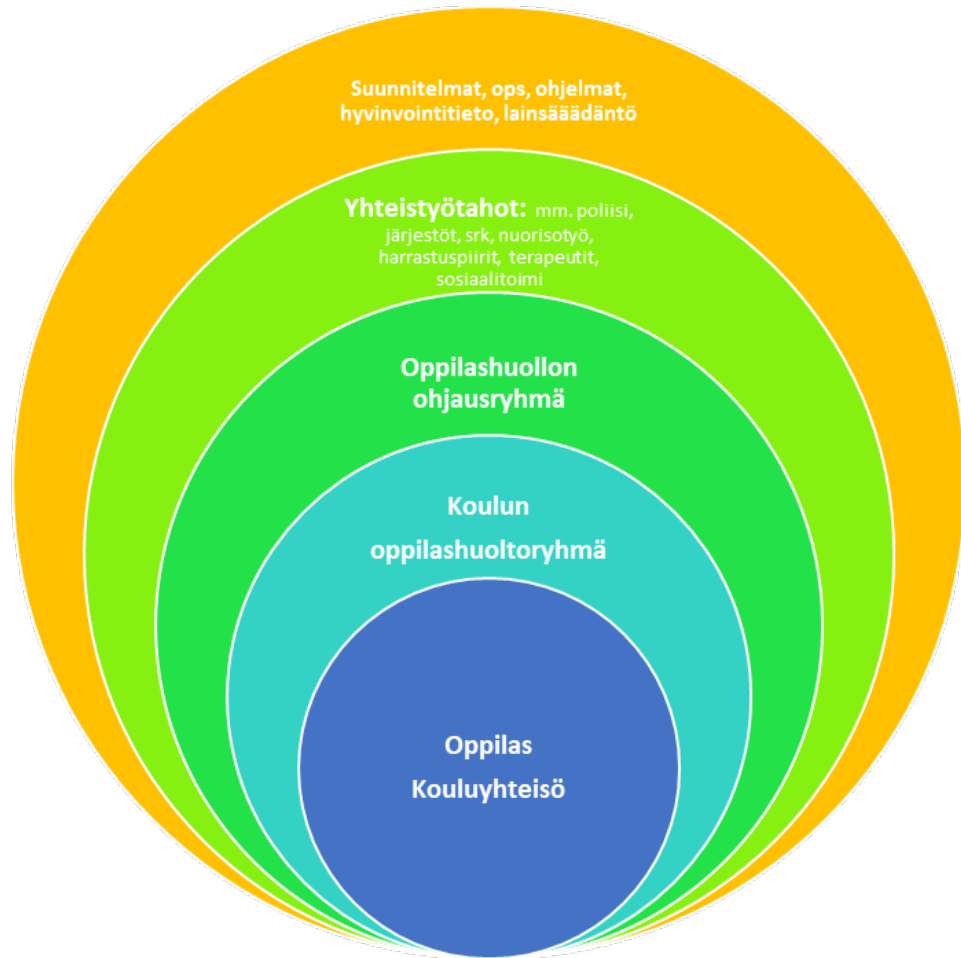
Suunnitelmat, ops, ohjelmat, hyvinvointitieto, lainsäädäntö

Yhteistyötahot: mm. poliisi, järjestöt, srk, nuorisotyö, harrastuspiirit, terapeutit, sosiaalitoimi

Oppilashuollon ohjausryhmä

Koulun oppilashuoltoryhmä

Oppilas
Kouluyhteisö